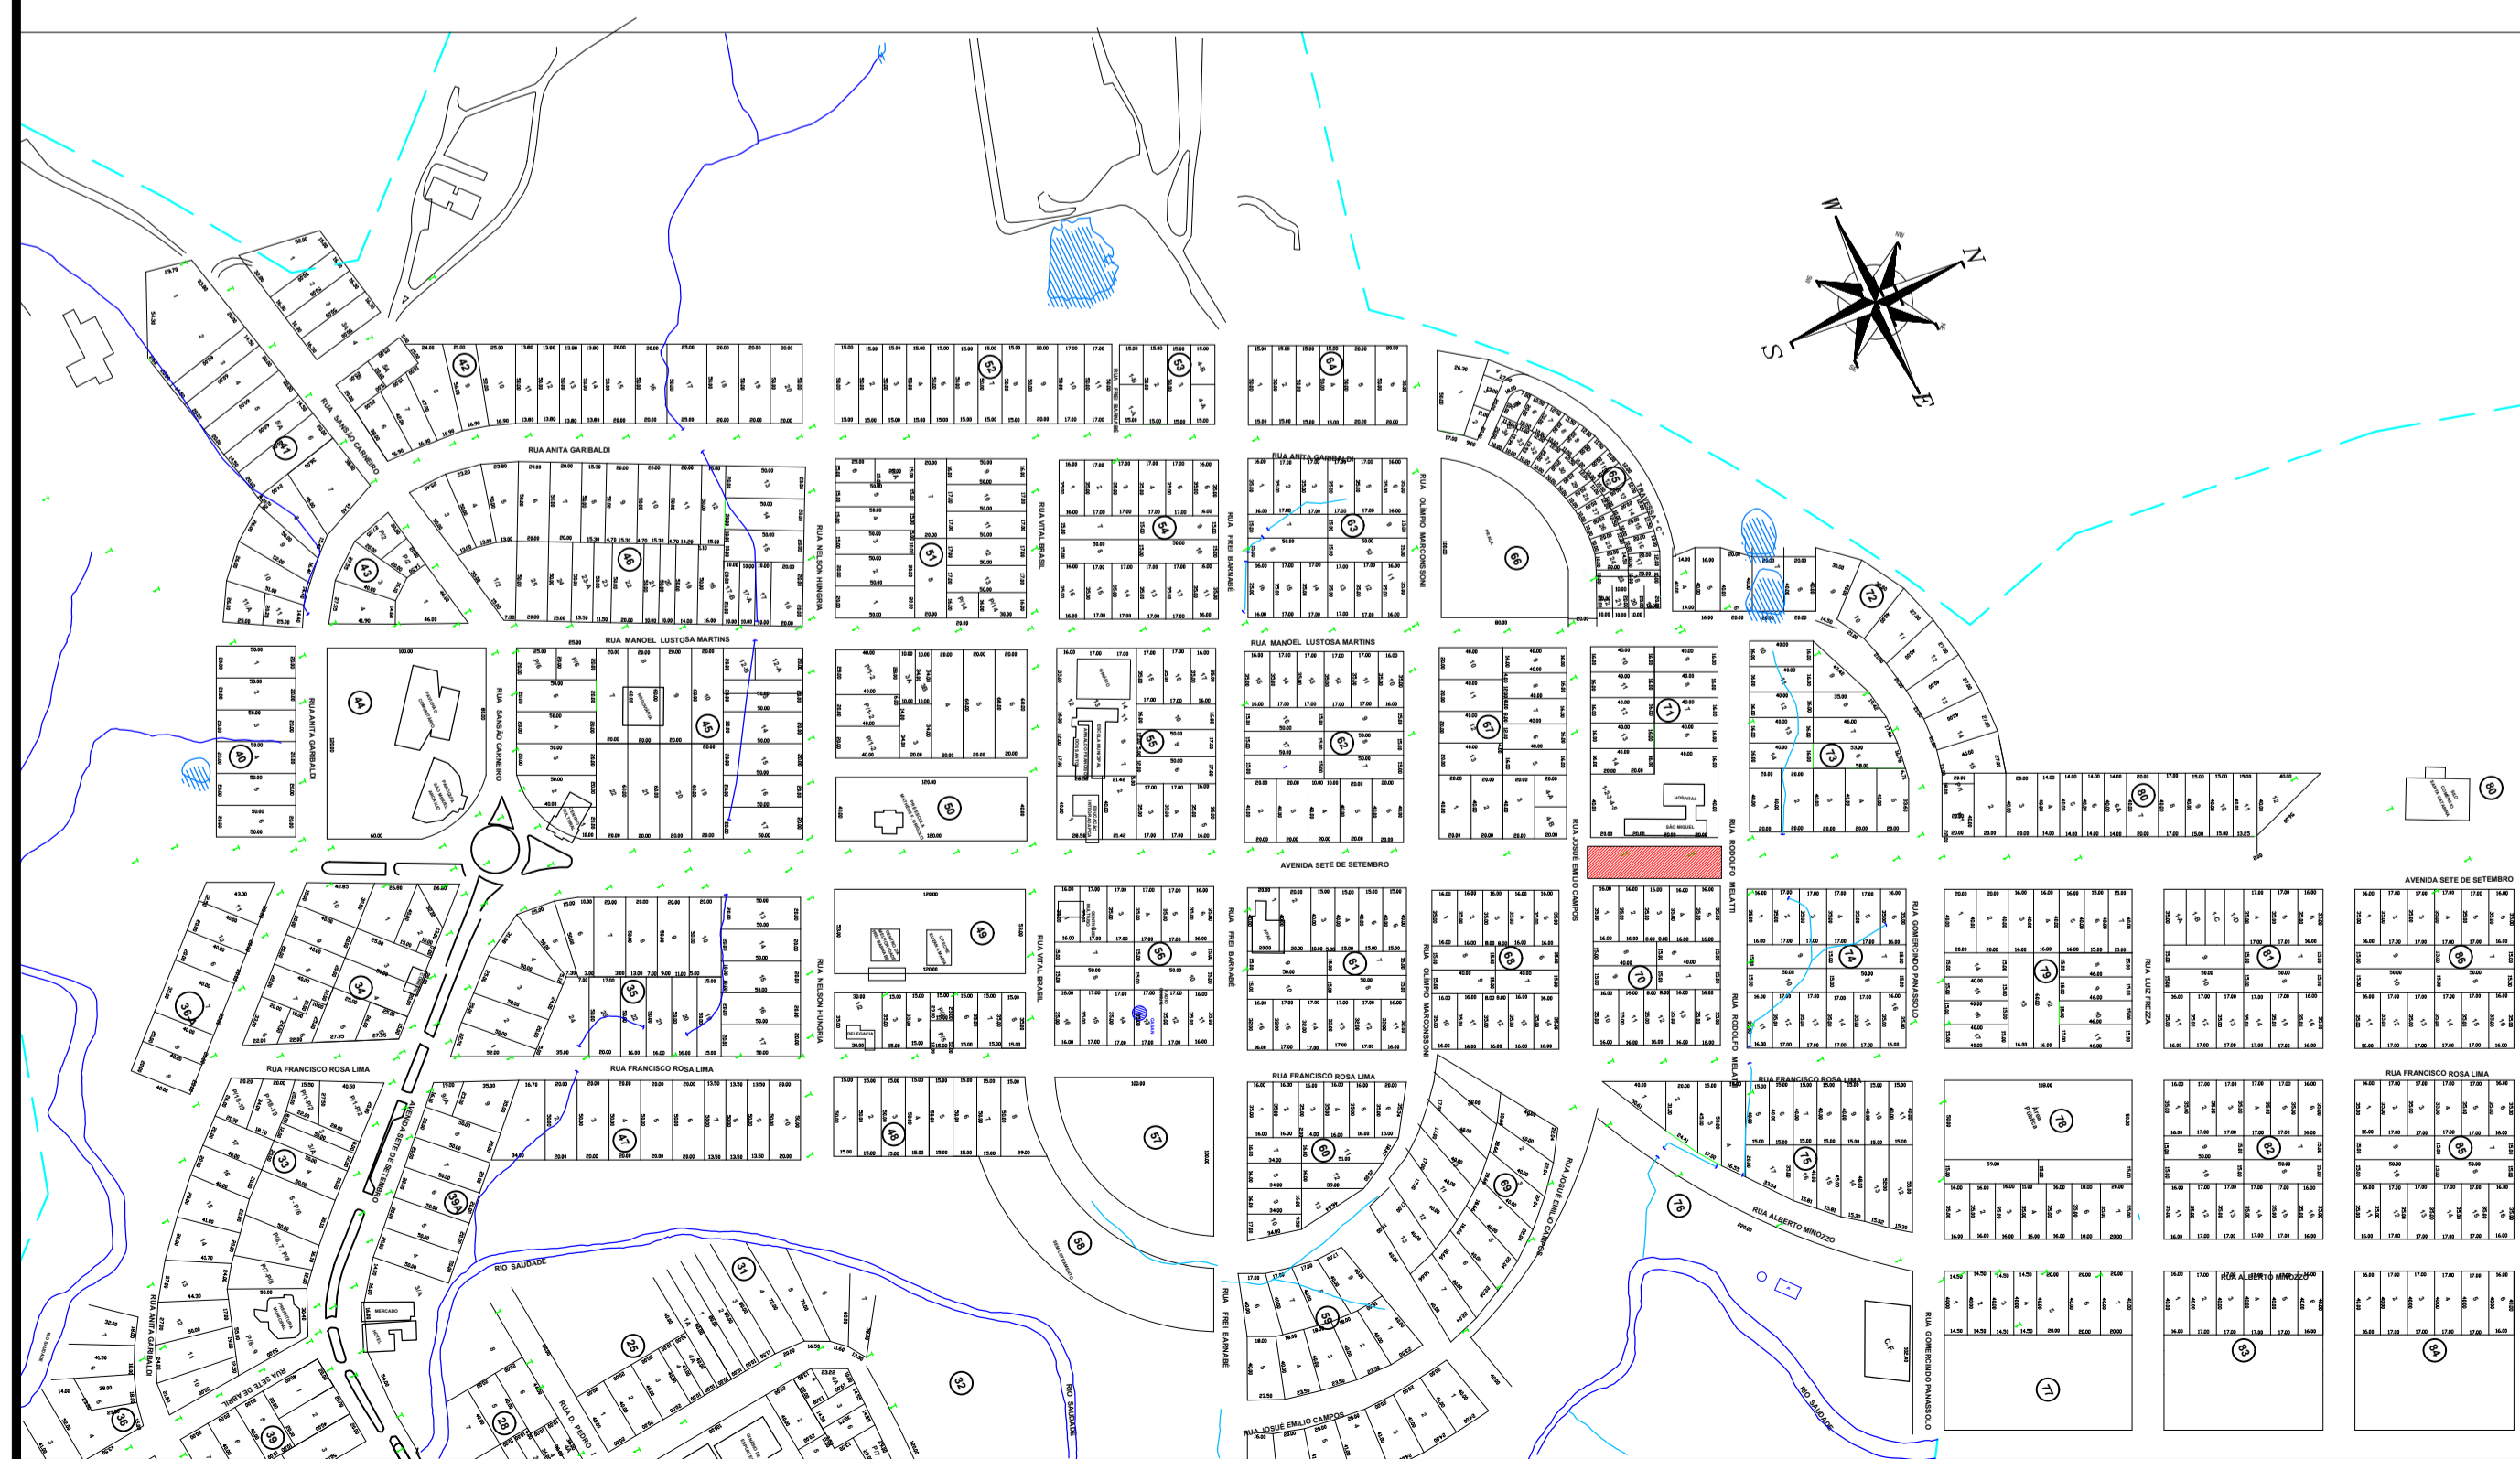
W
N
S
E

RUA ANITA GARIBALDI
RUA SANSÃO CARNEIRO
RUA MANOEL LUSTOSA MARTINS
RUA NELSON HUNGRIA
RUA VITAL BRASIL
RUA FREI BARNABÉ
RUA OLIMPIO MARCONSSONI
RUA JOSUÉ EMILIO CAMPOS
RUA RODOLFO MELATTI
RUA GOMERCINDO PANASSOLO
RUA LUIZ FREZZA
AVENIDA SETE DE SETEMBRO
RUA FRANCISCO ROSA LIMA
RUA ALBERTO MINOZZO
RIO SAUDADE
RUA SETE DE ABRIL
RUA D. PEDRO
TRAVESSA C
HOSPITAL SÃO MIGUEL
MERCADO
DELEGACIA
C.F.

40
41
42
43
44
45
46
50
51
52
53
54
55
56
57
58
59
60
61
62
63
64
65
66
67
68
69
70
71
72
73
74
75
76
77
78
79
80
81
82
83
84
85
86
25
28
31
32
33
34
35
36
39
39A
47
48
49